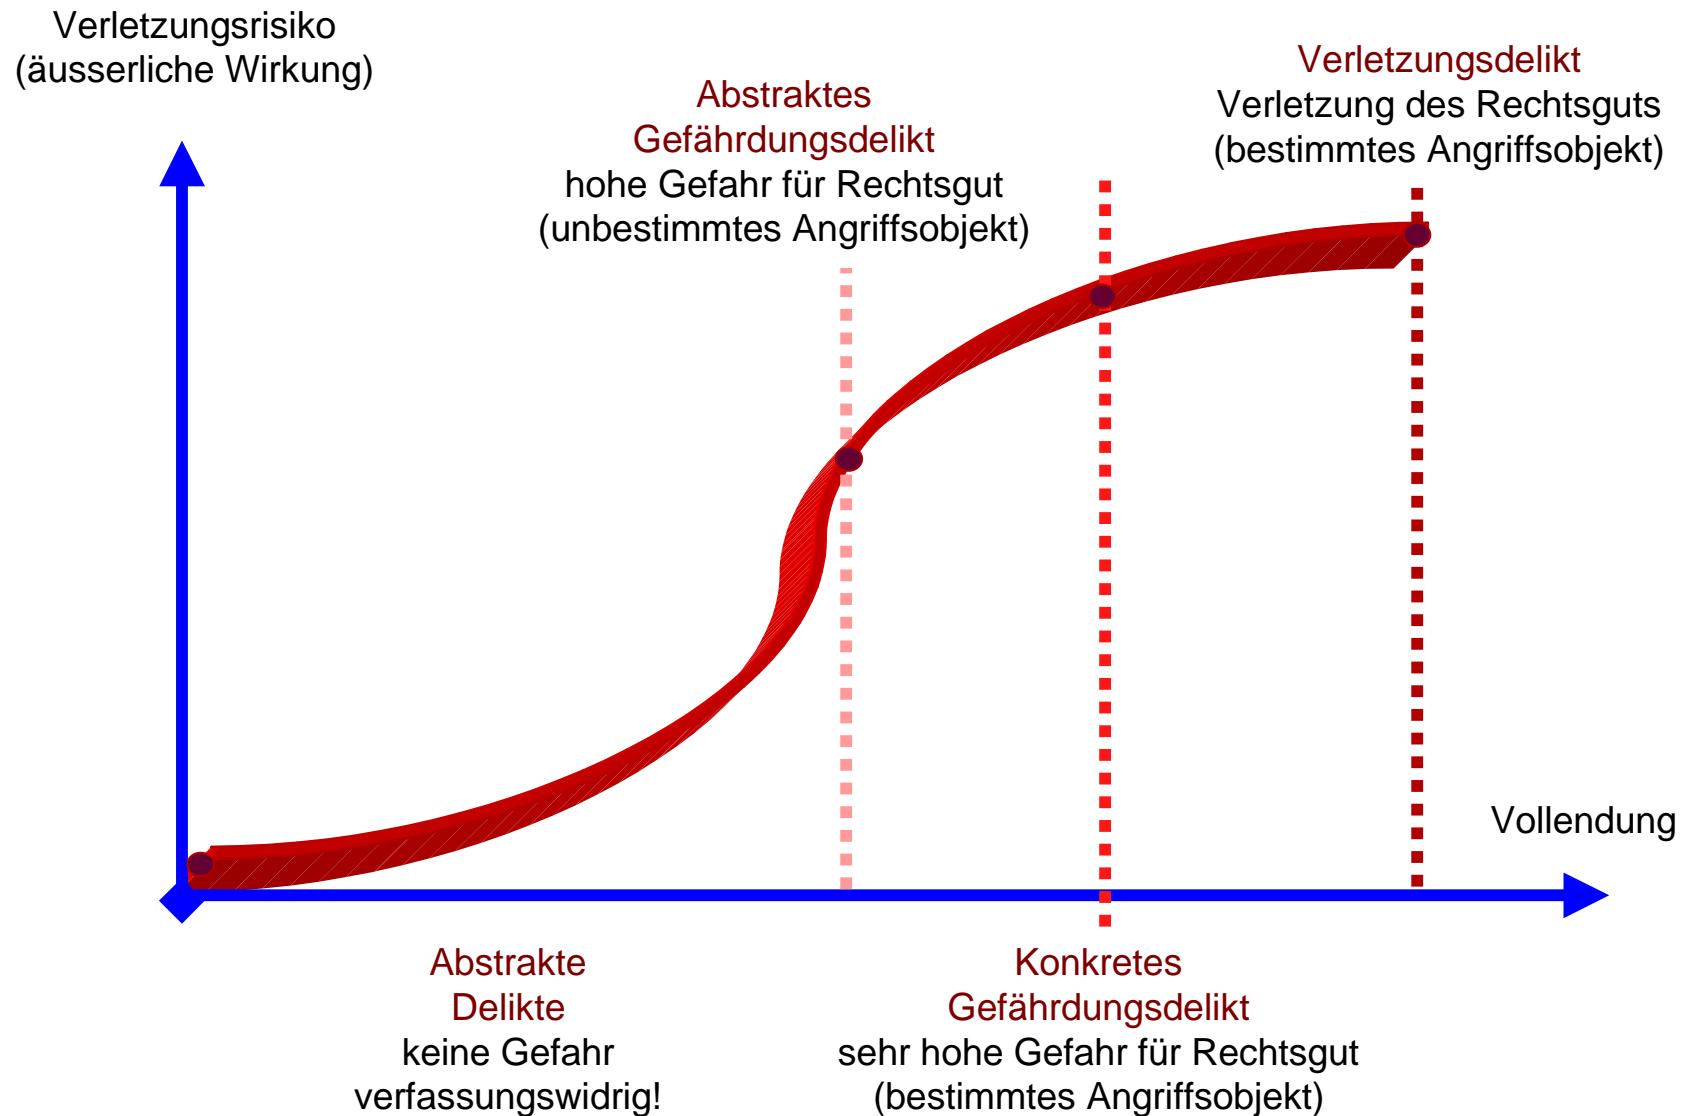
Verletzungsrisiko
(äusserliche Wirkung)

Abstraktes
Gefährdungsdelikt
hohe Gefahr für Rechtsgut
(unbestimmtes Angriffsobjekt)

Verletzungsdelikt
Verletzung des Rechtsguts
(bestimmtes Angriffsobjekt)

Vollendung

Abstrakte
Delikte
keine Gefahr
verfassungswidrig!

Konkretes
Gefährdungsdelikt
sehr hohe Gefahr für Rechtsgut
(bestimmtes Angriffsobjekt)